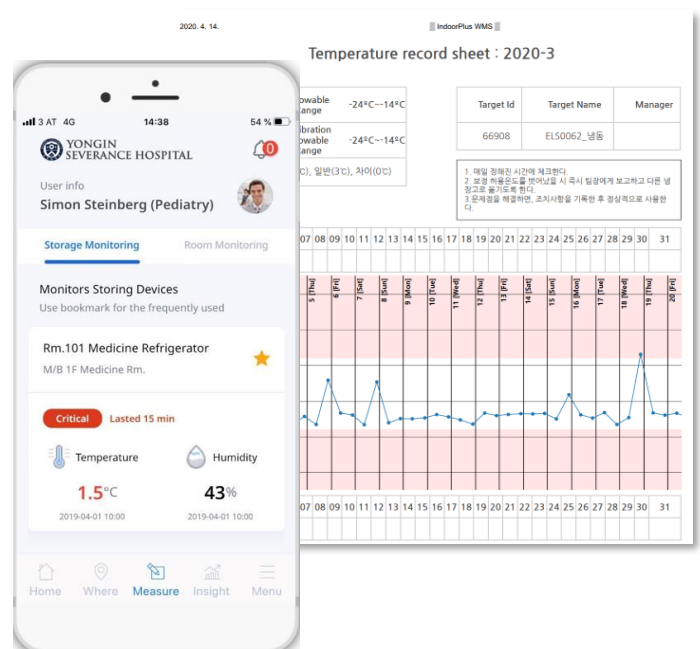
2020. 4. 14.

IndoorPlus WMS

Temperature record sheet : 2020-3

owable ange -24°C~-14°C

ibration owable ange -24°C~-14°C

C), 일반(3℃), 차이(0℃)

| Target Id | Target Name | Manager |
|---|---|---|
| 66908 | ELS0062_냉동 | |

1. 매일 정해진 시간에 체크한다.
2. 보정 허용온도를 벗어났을 시 즉시 팀장에게 보고하고 다른 냉장고로 옮기도록 한다.
3.문제점을 해결하면, 조치사항을 기록한 후 정상적으로 사용한다.

07 08 09 10 11 12 13 14 15 16 17 18 19 20 21 22 23 24 25 26 27 28 29 30 31

5 [Thu] 6 [Fri] 7 [Sat] 8 [Sun] 9 [Mon] 10 [Tue] 11 [Wed] 12 [Thu] 13 [Fri] 14 [Sat] 15 [Sun] 16 [Mon] 17 [Tue] 18 [Wed] 19 [Thu] 20 [Fri]

07 08 09 10 11 12 13 14 15 16 17 18 19 20 21 22 23 24 25 26 27 28 29 30 31

3 AT 4G 14:38 54 %

YONGIN SEVERANCE HOSPITAL

0

User info
Simon Steinberg (Pediatry)

Storage Monitoring Room Monitoring

Monitors Storing Devices
Use bookmark for the frequently used

Rm.101 Medicine Refrigerator
M/B 1F Medicine Rm.

Critical Lasted 15 min

Temperature
1.5°C
2019-04-01 10:00

Humidity
43%
2019-04-01 10:00

Home Where Measure Insight Menu